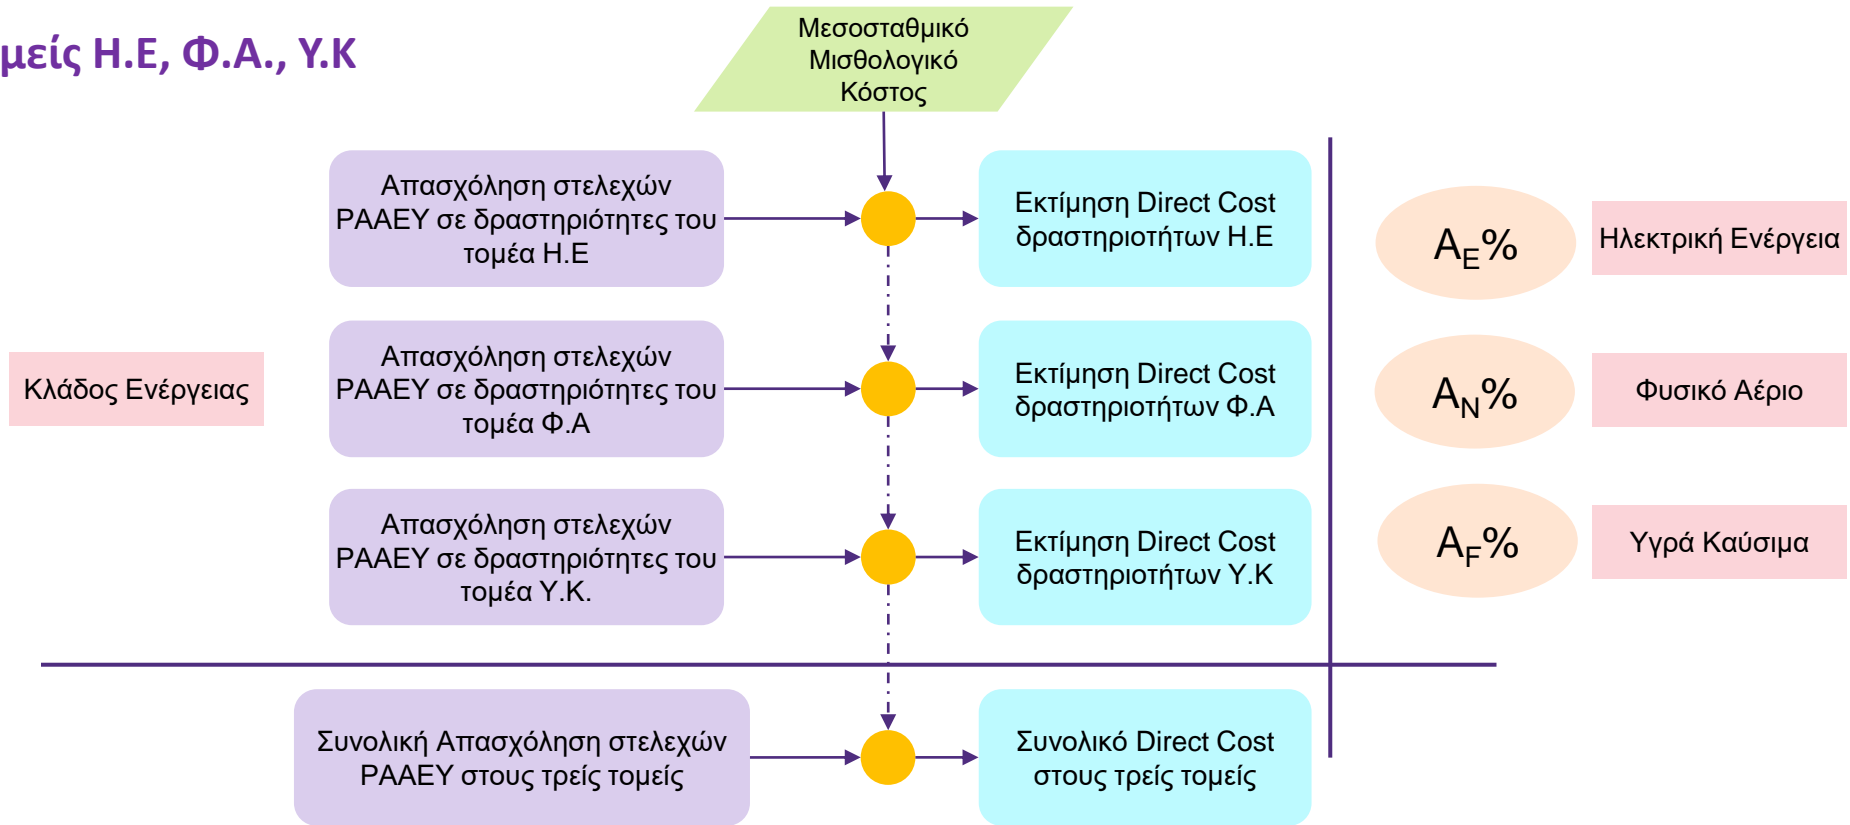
μείς Η.Ε, Φ.Α., Υ.Κ

Μεσοσταθμικό Μισθολογικό Κόστος

Κλάδος Ενέργειας

Απασχόληση στελεχών ΡΑΑΕΥ σε δραστηριότητες του τομέα Η.Ε

Εκτίμηση Direct Cost δραστηριοτήτων Η.Ε

$A_E\%$

Ηλεκτρική Ενέργεια

Απασχόληση στελεχών ΡΑΑΕΥ σε δραστηριότητες του τομέα Φ.Α

Εκτίμηση Direct Cost δραστηριοτήτων Φ.Α

$A_N\%$

Φυσικό Αέριο

Απασχόληση στελεχών ΡΑΑΕΥ σε δραστηριότητες του τομέα Υ.Κ.

Εκτίμηση Direct Cost δραστηριοτήτων Υ.Κ

$A_F\%$

Υγρά Καύσιμα

Συνολική Απασχόληση στελεχών ΡΑΑΕΥ στους τρείς τομείς

Συνολικό Direct Cost στους τρείς τομείς